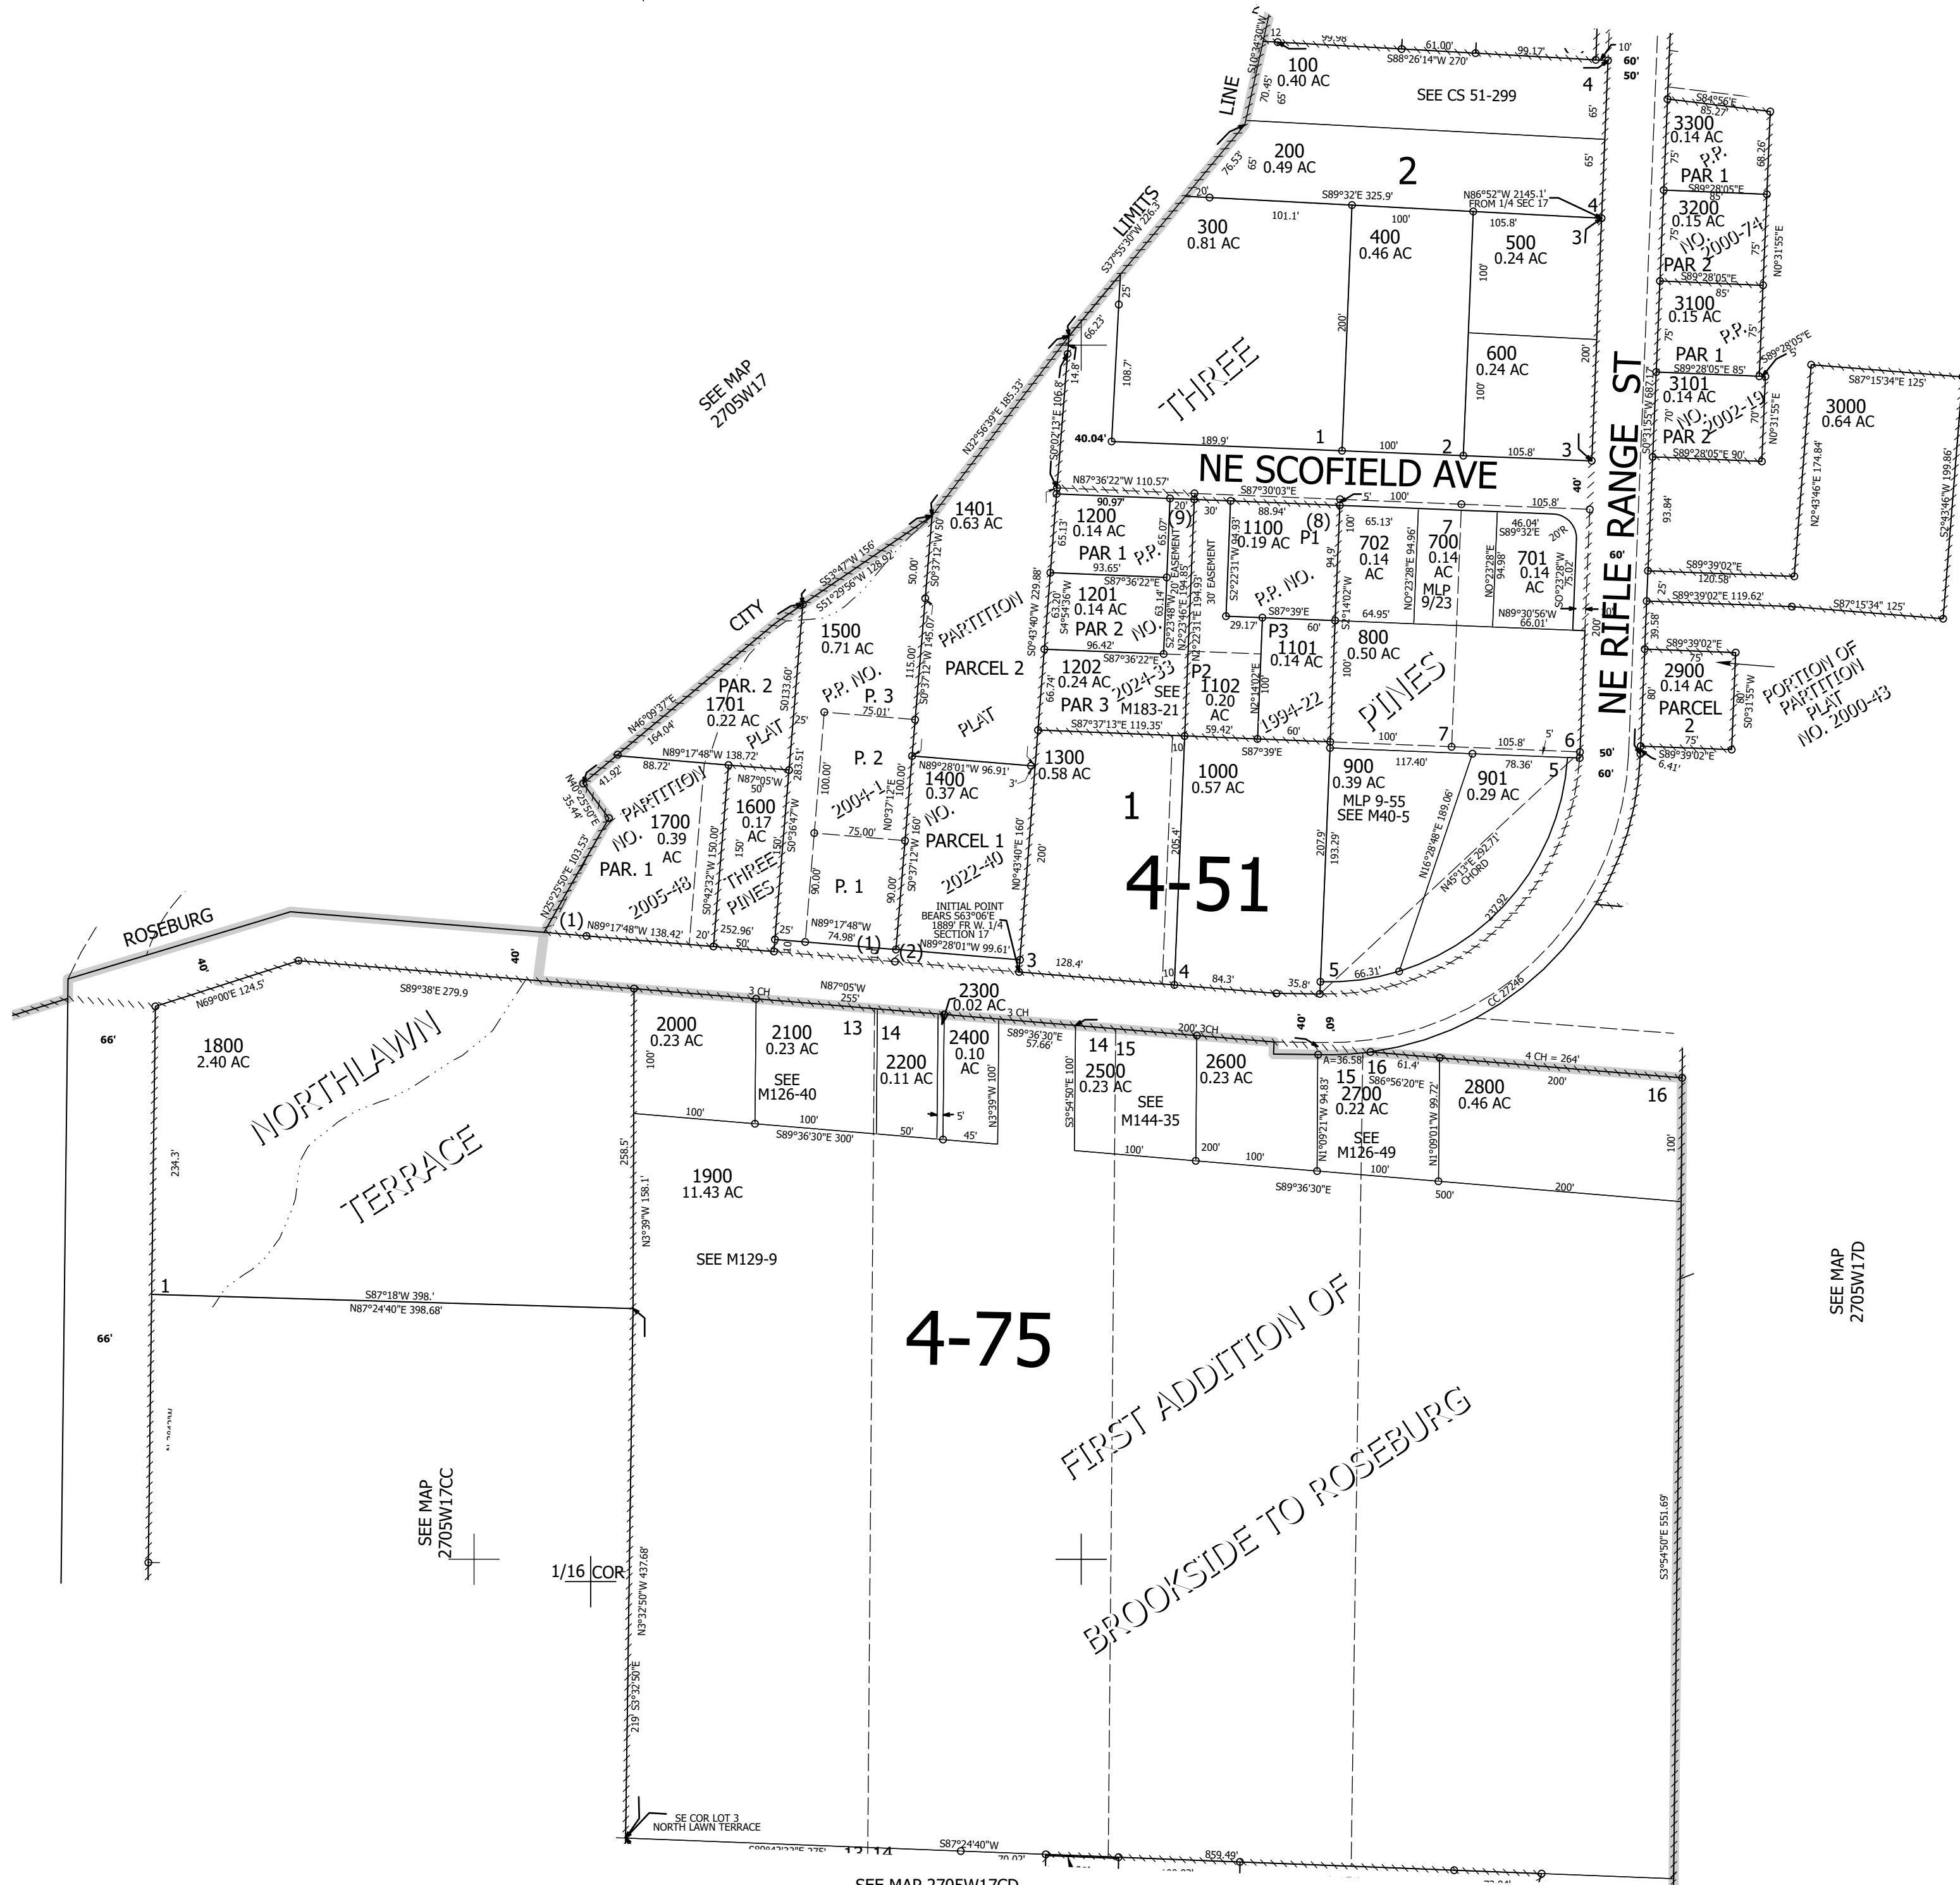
100
0.40 AC
SEE CS 51-299
S88°26'14"W 270'
61.00'
99.17'
200
0.49 AC
2
300
0.81 AC
400
0.46 AC
500
0.24 AC
600
0.24 AC
THREE
S89°32'E 325.9'
N86°52"W 2145.1'
FROM 1/4 SEC 17
LINE
LIMITS
CITY
S37°55'30"W 226.3'
N32°56'39"E 185.33'
SEE MAP
2705W17
NE SCOFIELD AVE
40.04'
189.9'
100'
105.8'
3300
0.14 AC
P.P.
PAR 1
3200
0.15 AC
NO. 2000-74
PAR 2
3100
0.15 AC
P.P.
PAR 1
3101
0.14 AC
NO. 2002-19
PAR 2
3000
0.64 AC
S87°15'34"E 125'
NE RIFLE RANGE ST
S0°31'55"W 687.17'
1401
0.63 AC
1200
0.14 AC
PAR 1
P.P.
1201
0.14 AC
PAR 2
NO.
1202
0.24 AC
PAR 3
2024-33
SEE
M183-21
1100
0.19 AC
P1
(8)
(9)
P.P. NO.
P3
1101
0.14 AC
P2
1102
0.20
AC
1994-22
702
0.14
AC
7
700
0.14
AC
MLP
9/23
701
0.14
AC
800
0.50 AC
PINES
2900
0.14 AC
PARCEL
2
PORTION OF
PARTITION
PLAT
NO. 2000-43
1500
0.71 AC
P.P. NO.
P. 3
PARTITION
PARCEL 2
PLAT
P. 2
2004-1
P. 1
1400
0.37 AC
NO.
PARCEL 1
2022-40
PAR. 2
1701
0.22 AC
PLAT
1700
0.39
AC
PARTITION
NO.
PAR. 1
2005-48
1600
0.17
AC
THREE
PINES
1300
0.58 AC
1
1000
0.57 AC
4-51
900
0.39 AC
MLP 9-55
SEE M40-5
901
0.29 AC
N45°13'E 292.71'
CHORD
INITIAL POINT
BEARS S63°06'E
1889' FR W. 1/4
SECTION 17
ROSEBURG
1800
2.40 AC
NORTHLAWN
TERRACE
2300
0.02 AC
2000
0.23 AC
2100
0.23 AC
SEE
M126-40
13
14
2200
0.11 AC
2400
0.10
AC
14 15
2500
0.23 AC
SEE
M144-35
2600
0.23 AC
15 16
2700
0.22 AC
SEE
M126-49
2800
0.46 AC
16
4 CH = 264'
1900
11.43 AC
SEE M129-9
4-75
FIRST ADDITION OF
BROOKSIDE TO ROSEBURG
SEE MAP
2705W17D
SEE MAP
2705W17CC
1/16 COR
S87°18'W 398.'
N87°24'40"E 398.68'
SE COR LOT 3
NORTH LAWN TERRACE
S87°24'40"W
859.49'
SEE MAP 2705W17CD